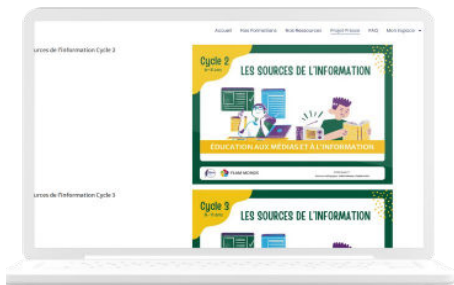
Accueil Nos Formations Nos Ressources Projet Presse FAQ Mon Espace

urces de l'information Cycle 3

Cycle 2 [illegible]

LES SOURCES DE L'INFORMATION

ÉDUCATION AUX MÉDIAS ET À L'INFORMATION

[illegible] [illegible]

urces de l'information Cycle 3

Cycle 3 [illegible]

LES SOURCES DE L'INFORMATION